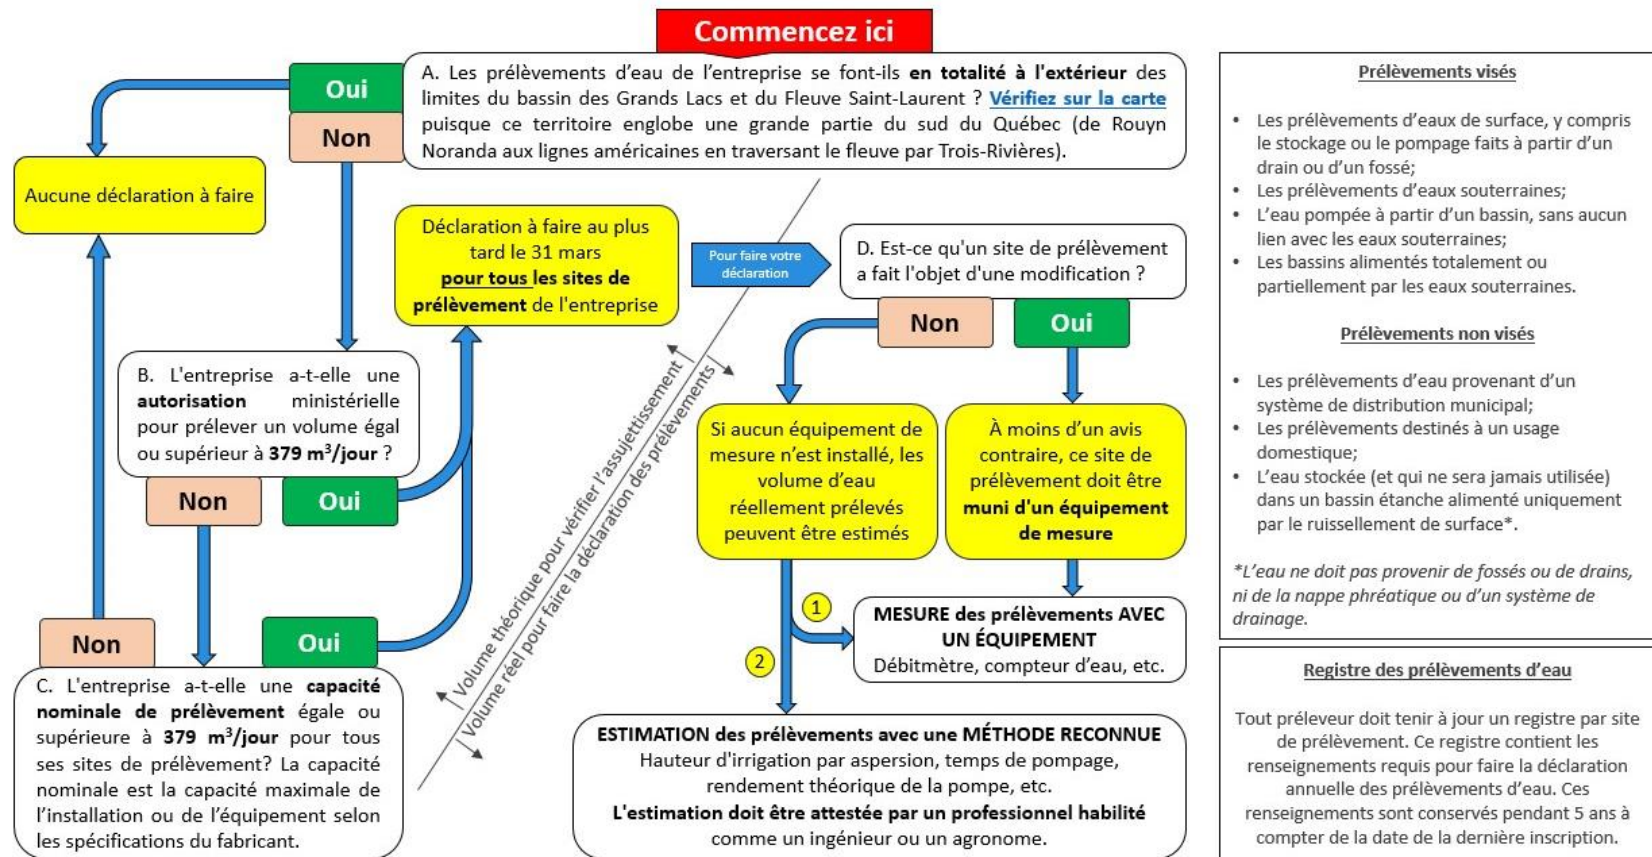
Commencez ici

Oui

Non

A. Les prélèvements d'eau de l'entreprise se font-ils **en totalité à l'extérieur** des limites du bassin des Grands Lacs et du Fleuve Saint-Laurent ? Vérifiez sur la carte puisque ce territoire englobe une grande partie du sud du Québec (de Rouyn Noranda aux lignes américaines en traversant le fleuve par Trois-Rivières).

Aucune déclaration à faire

Déclaration à faire au plus tard le 31 mars **pour tous les sites de prélèvement** de l'entreprise

Pour faire votre déclaration

D. Est-ce qu'un site de prélèvement a fait l'objet d'une modification ?

Non

Oui

B. L'entreprise a-t-elle une **autorisation** ministérielle pour prélever un volume égal ou supérieur à **379 m³/jour** ?

Non

Oui

Volume théorique pour vérifier l'assujettissement

Volume réel pour faire la déclaration des prélèvements

Si aucun équipement de mesure n'est installé, les volume d'eau réellement prélevés peuvent être estimés

À moins d'un avis contraire, ce site de prélèvement doit être **muni d'un équipement de mesure**

1

MESURE des prélèvements AVEC UN ÉQUIPEMENT
Débitmètre, compteur d'eau, etc.

2

Non

Oui

C. L'entreprise a-t-elle une **capacité nominale de prélèvement** égale ou supérieure à **379 m³/jour** pour tous ses sites de prélèvement? La capacité nominale est la capacité maximale de l'installation ou de l'équipement selon les spécifications du fabricant.

ESTIMATION des prélèvements avec une MÉTHODE RECONNUE
Hauteur d'irrigation par aspersion, temps de pompage, rendement théorique de la pompe, etc.
**L'estimation doit être attestée par un professionnel habilité** comme un ingénieur ou un agronome.

Prélèvements visés

- Les prélèvements d'eaux de surface, y compris le stockage ou le pompage faits à partir d'un drain ou d'un fossé;
- Les prélèvements d'eaux souterraines;
- L'eau pompée à partir d'un bassin, sans aucun lien avec les eaux souterraines;
- Les bassins alimentés totalement ou partiellement par les eaux souterraines.

Prélèvements non visés

- Les prélèvements d'eau provenant d'un système de distribution municipal;
- Les prélèvements destinés à un usage domestique;
- L'eau stockée (et qui ne sera jamais utilisée) dans un bassin étanche alimenté uniquement par le ruissellement de surface*.

*L'eau ne doit pas provenir de fossés ou de drains, ni de la nappe phréatique ou d'un système de drainage.

Registre des prélèvements d'eau

Tout préleveur doit tenir à jour un registre par site de prélèvement. Ce registre contient les renseignements requis pour faire la déclaration annuelle des prélèvements d'eau. Ces renseignements sont conservés pendant 5 ans à compter de la date de la dernière inscription.